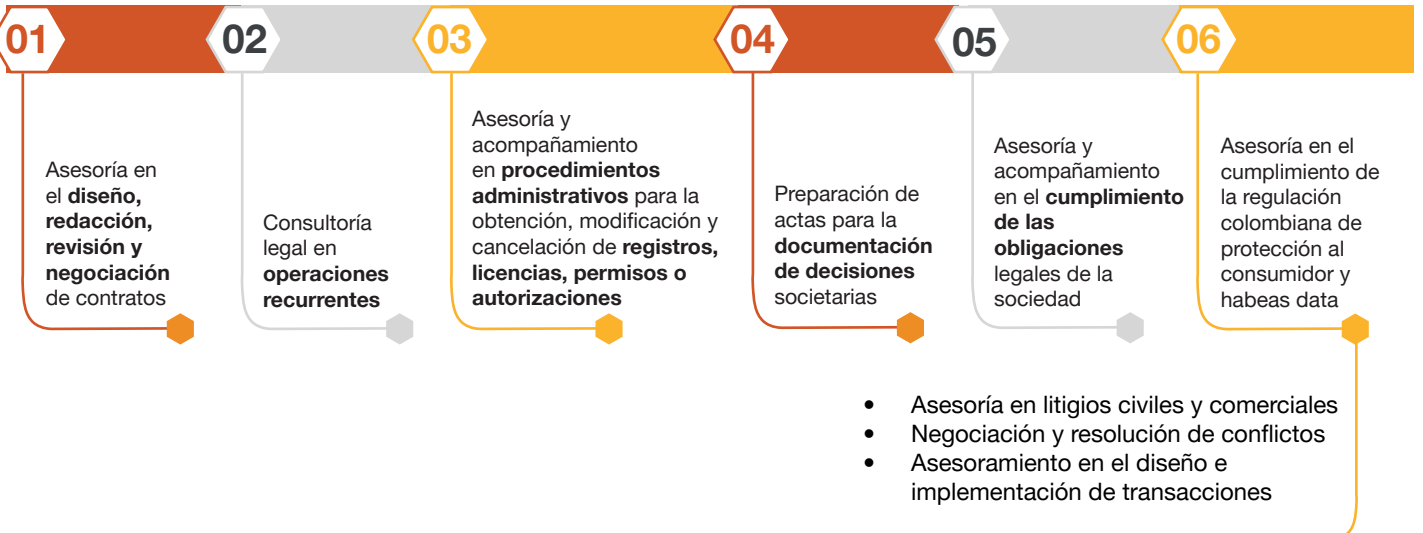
01

Asesoría en el **diseño, redacción, revisión y negociación** de contratos

02

Consultoría legal en **operaciones recurrentes**

03

Asesoría y acompañamiento en **procedimientos administrativos** para la obtención, modificación y cancelación de **registros, licencias, permisos o autorizaciones**

04

Preparación de actas para la **documentación de decisiones** societarias

05

Asesoría y acompañamiento en el **cumplimiento de las obligaciones** legales de la sociedad

06

Asesoría en el cumplimiento de la regulación colombiana de protección al consumidor y habeas data

• Asesoría en litigios civiles y comerciales
• Negociación y resolución de conflictos
• Asesoramiento en el diseño e implementación de transacciones